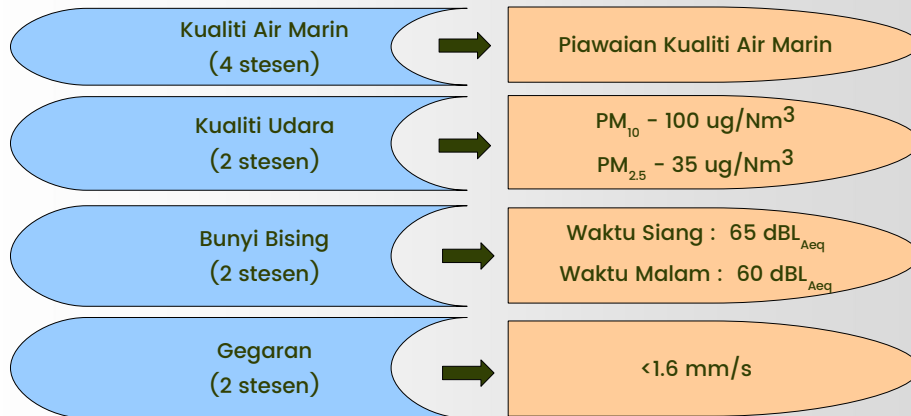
Kualiti Air Marin
(4 stesen)

Piawaian Kualiti Air Marin

Kualiti Udara
(2 stesen)

$PM_{10}$ - 100 ug/Nm$^3$
$PM_{2.5}$ - 35 ug/Nm$^3$

Bunyi Bising
(2 stesen)

Waktu Siang : 65 dBL$_{Aeq}$
Waktu Malam : 60 dBL$_{Aeq}$

Gegaran
(2 stesen)

<1.6 mm/s